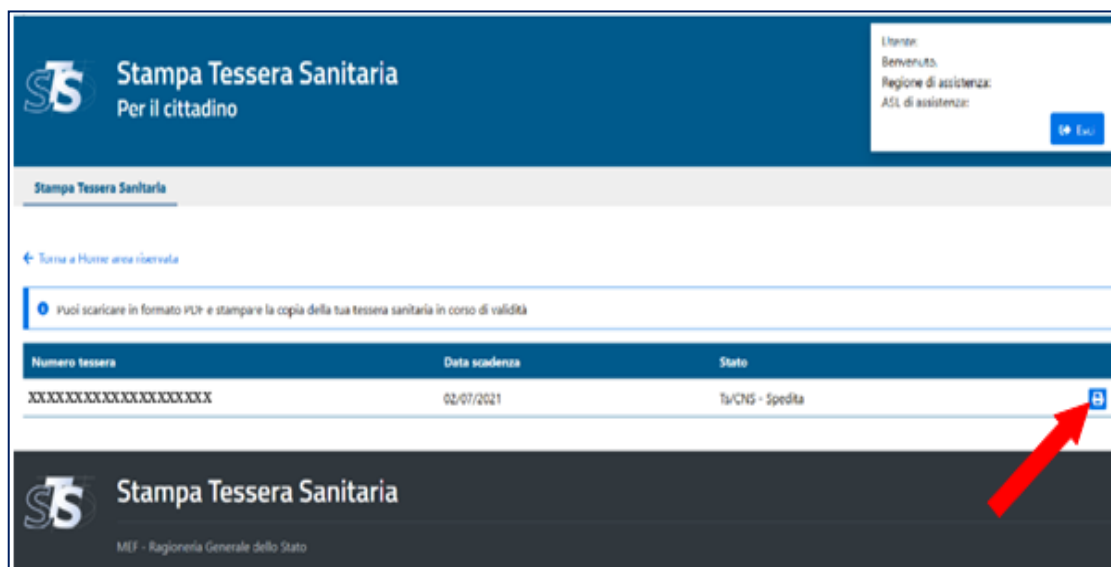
STS

Stampa Tessera Sanitaria
Per il cittadino

Utente:
Benvenuto,
Regione di assistenza:
ASL di assistenza:

Esci

Stampa Tessera Sanitaria

← Torna a Home area riservata

Puoi scaricare in formato PDF e stampare la copia della tua tessera sanitaria in corso di validità

| Numero tessera | Data scadenza | Stato |
|---|---|---|
| XXXXXXXXXXXXXXXXXXXX | 02/07/2021 | Ts/CNS - Spedita |

STS

Stampa Tessera Sanitaria

MEF - Ragioneria Generale dello Stato